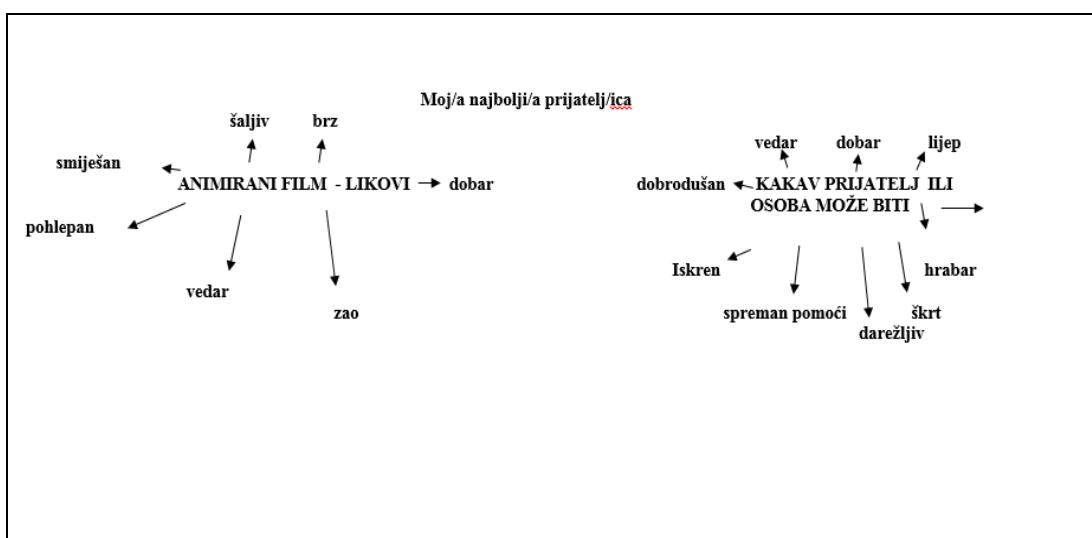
Moj/a najbolji/a prijatelj/ica

šaljiv

brz

smiješan

ANIMIRANI FILM - LIKOVI

dobar

pohlepan

vedar

zao

vedar

dobar

lijep

dobrodušan

KAKAV PRIJATELJ ILI OSOBA MOŽE BITI

Iskren

hrabar

spreman pomoći

škrt

darežljiv